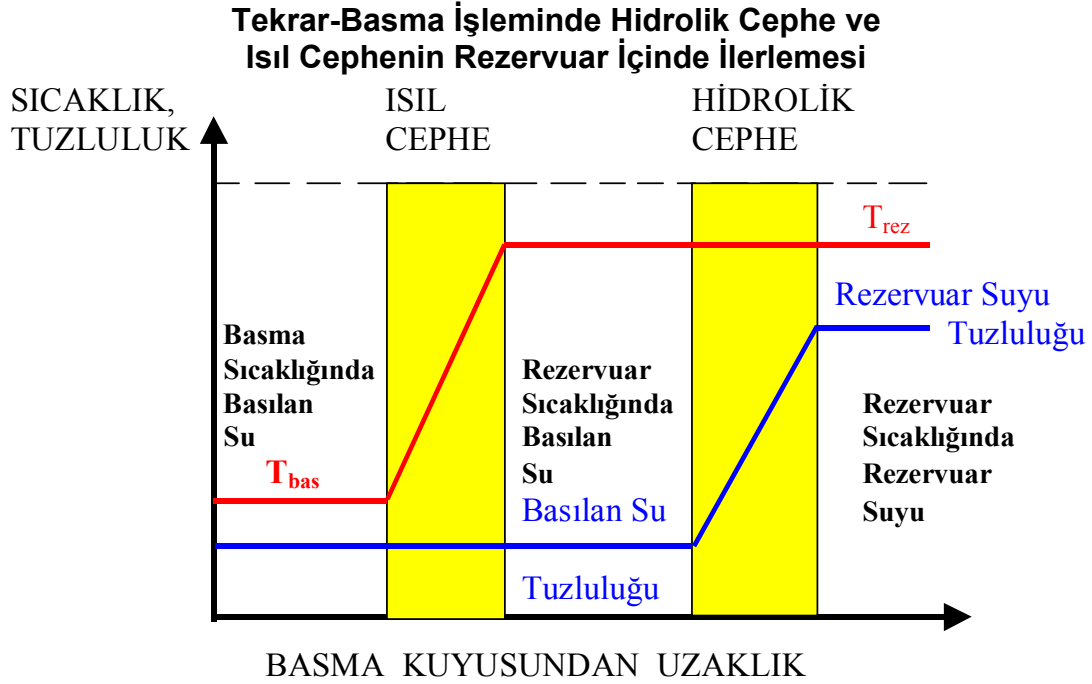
Tekrar-Basma İşleminde Hidrolik Cephe ve Isıl Cephenin Rezervuar İçinde İlerlemesi

SICAKLIK, TUZLULUK

ISIL CEPHE

HİDROLİK CEPHE

$T_{rez}$

Rezervuar Suyu Tuzluluğu

Basma Sıcaklığında Basılan Su

$T_{bas}$

Rezervuar Sıcaklığında Basılan Su

Basılan Su

Tuzluluğu

Rezervuar Sıcaklığında Rezervuar Suyu

BASMA KUYUSUNDAN UZAKLIK